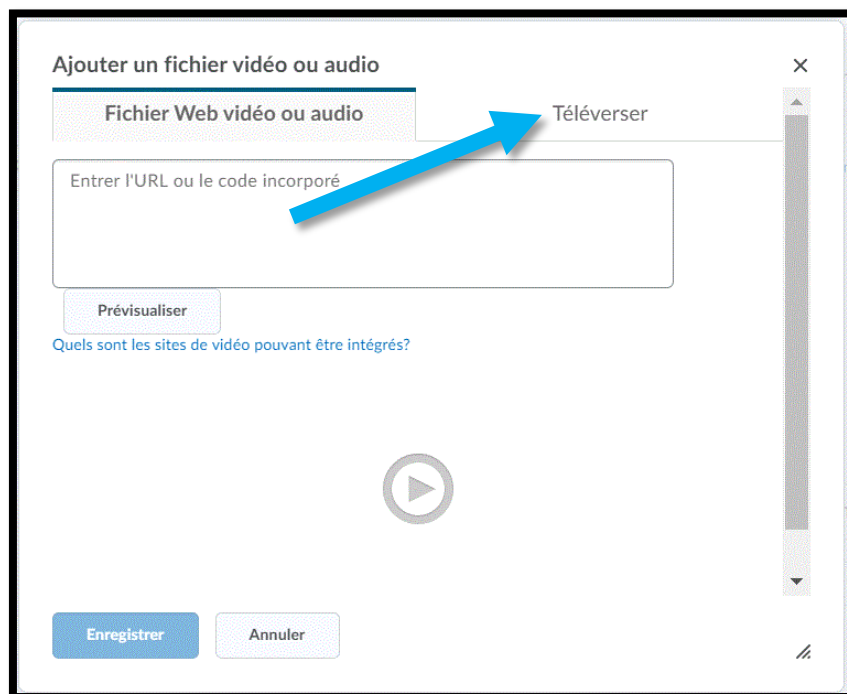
Ajouter un fichier vidéo ou audio

×

Fichier Web vidéo ou audio

Téléverser

Entrer l'URL ou le code incorporé

Prévisualiser

Quels sont les sites de vidéo pouvant être intégrés?

Enregistrer

Annuler